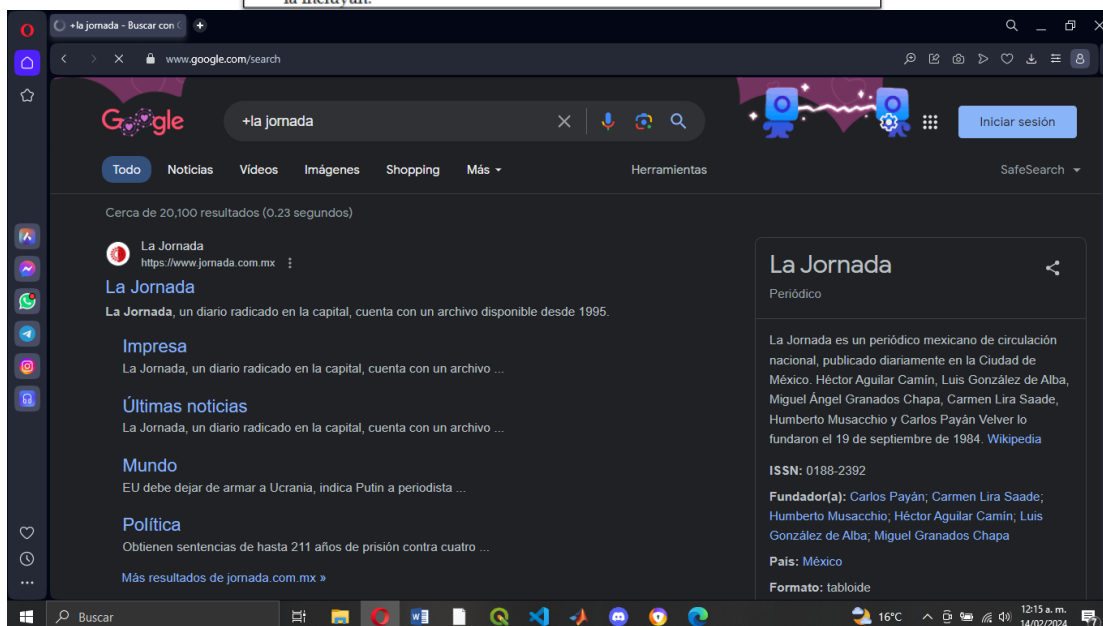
la incluyan.

+la jornada - Buscar con

www.google.com/search

Google

+la jornada

Iniciar sesión

Todo Noticias Videos Imágenes Shopping Más Herramientas SafeSearch

Cerca de 20,100 resultados (0.23 segundos)

La Jornada
https://www.jornada.com.mx

La Jornada

La Jornada, un diario radicado en la capital, cuenta con un archivo disponible desde 1995.

Impresa
La Jornada, un diario radicado en la capital, cuenta con un archivo ...

Últimas noticias
La Jornada, un diario radicado en la capital, cuenta con un archivo ...

Mundo
EU debe dejar de armar a Ucrania, indica Putin a periodista ...

Política
Obtienen sentencias de hasta 211 años de prisión contra cuatro ...

Más resultados de jornada.com.mx »

La Jornada
Periódico

La Jornada es un periódico mexicano de circulación nacional, publicado diariamente en la Ciudad de México. Héctor Aguilar Camín, Luis González de Alba, Miguel Ángel Granados Chapa, Carmen Lira Saade, Humberto Musacchio y Carlos Payán Velver lo fundaron el 19 de septiembre de 1984. Wikipedia

ISSN: 0188-2392

Fundador(a): Carlos Payán; Carmen Lira Saade; Humberto Musacchio; Héctor Aguilar Camín; Luis González de Alba; Miguel Granados Chapa

País: México

Formato: tabloide

Buscar

16°C

12:15 a. m.
14/02/2024